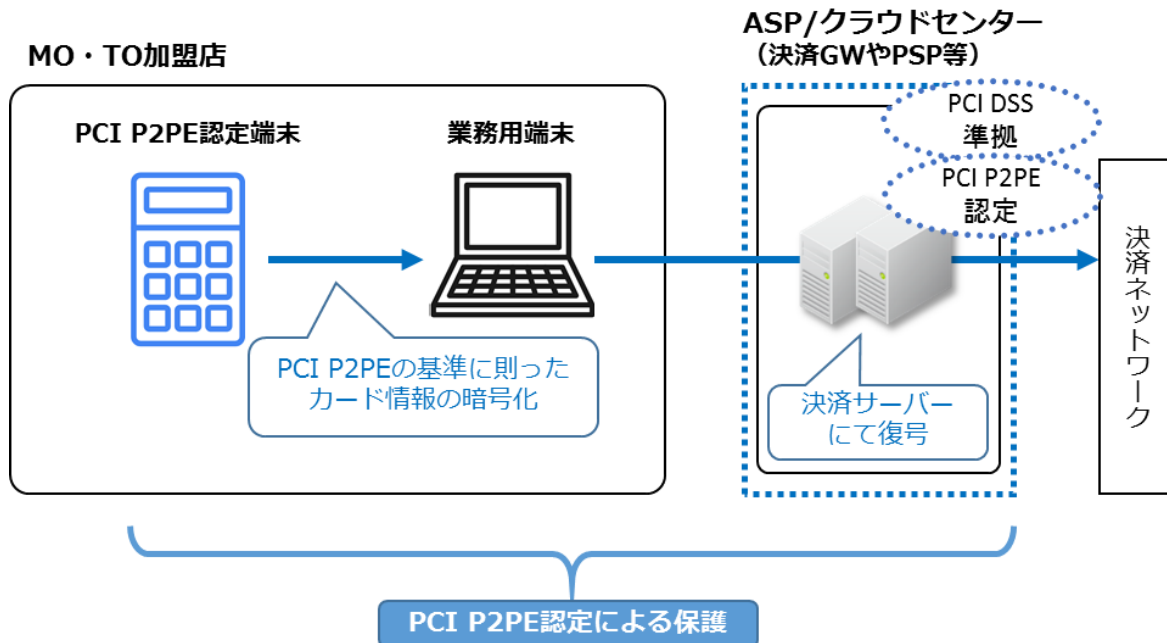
ASP/クラウドセンター
（決済GWやPSP等）

MO・TO加盟店

PCI P2PE認定端末

業務用端末

PCI DSS
準拠

PCI P2PE
認定

決済ネットワーク

PCI P2PEの基準に則ったカード情報の暗号化

決済サーバーにて復号

PCI P2PE認定による保護